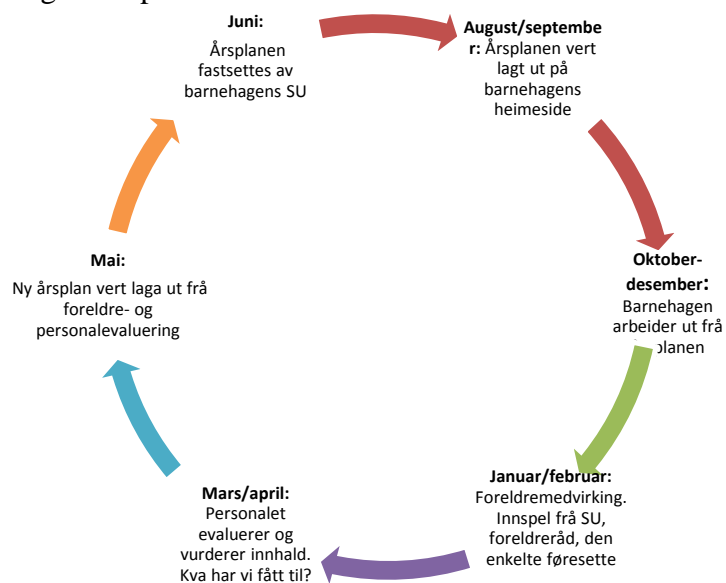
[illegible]

Juni:
Årsplanen fastsettes av barnehagens SU

August/septembe r: Årsplanen vert lagt ut på barnehagens heimeside

Oktober-desember: Barnehagen arbeider ut frå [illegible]planen

Januar/februar: Foreldremedvirking. Innspel frå SU, foreldreråd, den enkelte føresette

Mars/april: Personalet evaluerer og vurderer innhald. Kva har vi fått til?

Mai:
Ny årsplan vert laga ut frå foreldre- og personalevaluering